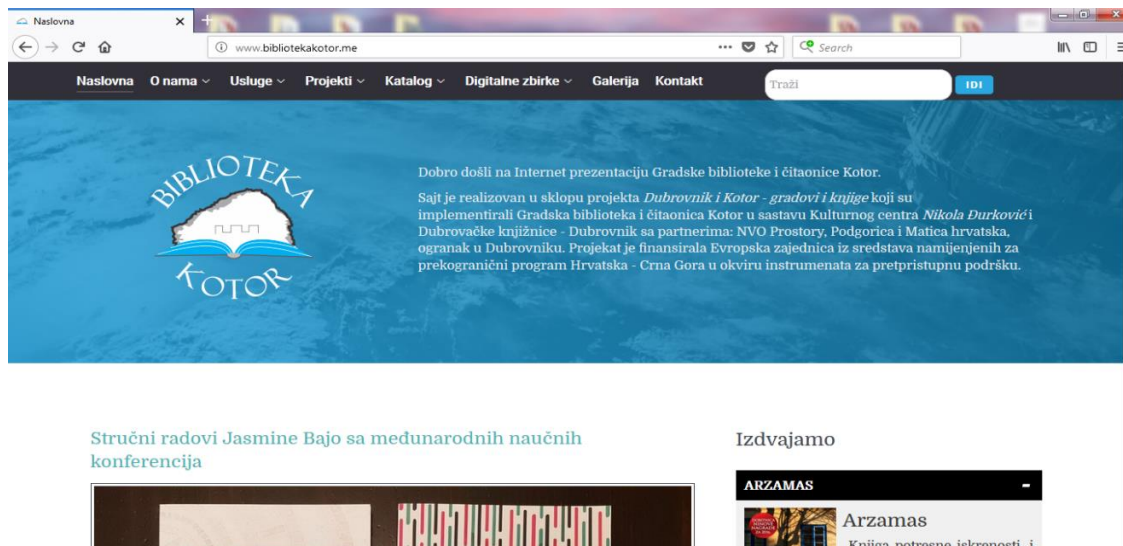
Naslovna

www.bibliotekakotor.me

Search

Naslovna O nama Usluge Projekti Katalog Digitalne zbirke Galerija Kontakt

Traži

IDI

BIBLIOTEKA KOTOR

Dobro došli na Internet prezentaciju Gradske biblioteke i čitaonice Kotor.

Sajt je realizovan u sklopu projekta *Dubrovnik i Kotor - gradovi i knjige* koji su implementirali Gradska biblioteka i čitaonica Kotor u sastavu Kulturnog centra *Nikola Đurković* i Dubrovačke knjižnice - Dubrovnik sa partnerima: NVO Prostory, Podgorica i Matica hrvatska, ogranak u Dubrovniku. Projekat je finansirala Evropska zajednica iz sredstava namijenjenih za prekogranični program Hrvatska - Crna Gora u okviru instrumenata za pretpristupnu podršku.

Stručni radovi Jasmine Bajo sa međunarodnih naučnih konferencija

Izdvajamo

ARZAMAS

Arzamas

Knjiga potresne iskrenosti i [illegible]